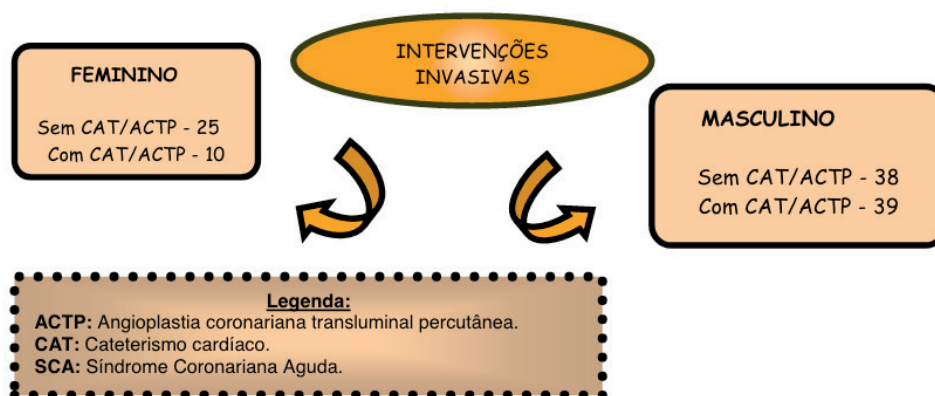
INTERVENÇÕES INVASIVAS

FEMININO

Sem CAT/ACTP - 25
Com CAT/ACTP - 10

MASCULINO

Sem CAT/ACTP - 38
Com CAT/ACTP - 39

Legenda:
ACTP: Angioplastia coronariana transluminal percutânea.
CAT: Cateterismo cardíaco.
SCA: Síndrome Coronariana Aguda.